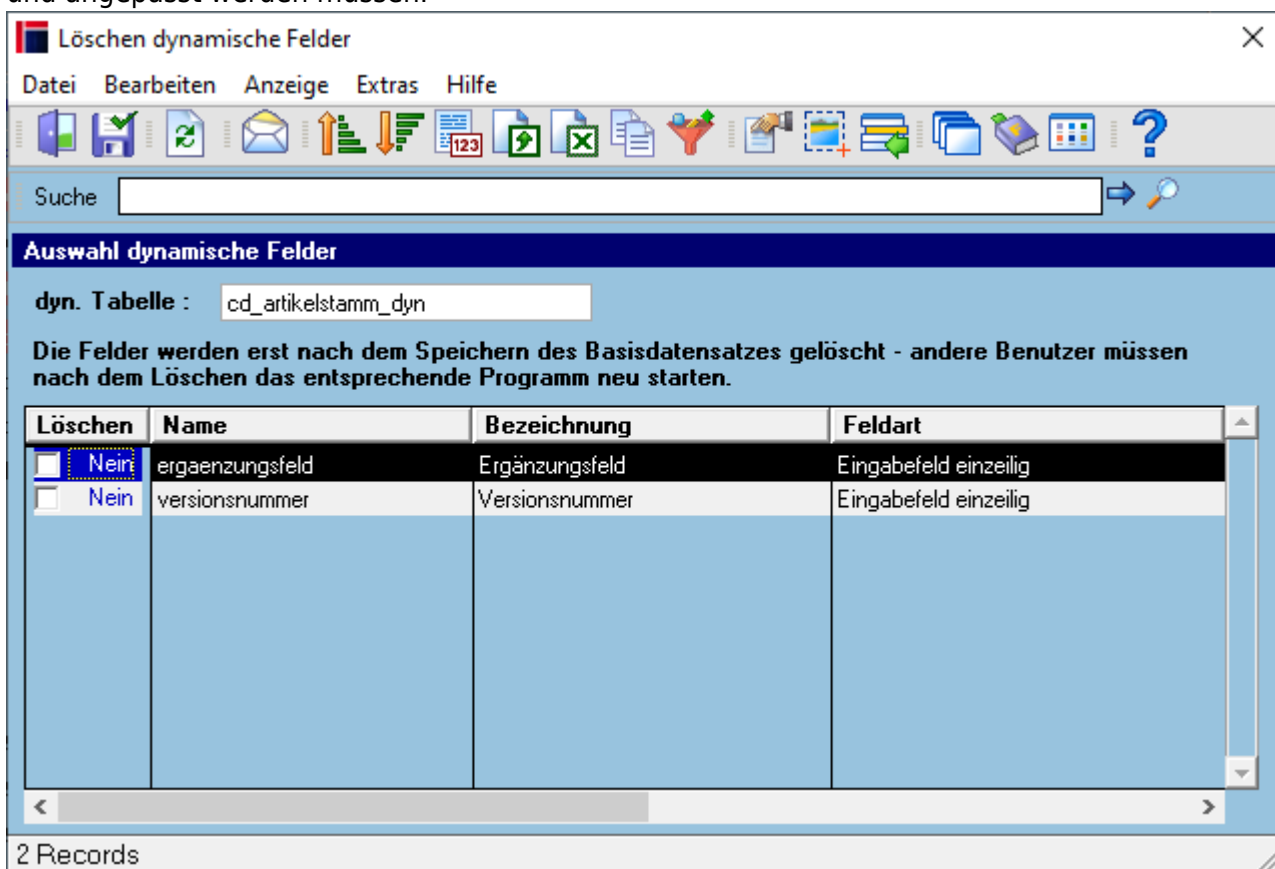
und angepasst werden müssen.

Löschen dynamische Felder

Datei Bearbeiten Anzeige Extras Hilfe

123

Suche

Auswahl dynamische Felder

dyn. Tabelle : cd_artikelstamm_dyn

Die Felder werden erst nach dem Speichern des Basisdatensatzes gelöscht - andere Benutzer müssen nach dem Löschen das entsprechende Programm neu starten.

| Löschen | Name | Bezeichnung | Feldart |
|---|---|---|---|
| Nein | ergaenzungsfeld | Ergänzungsfeld | Eingabefeld einzeilig |
| Nein | versionsnummer | Versionsnummer | Eingabefeld einzeilig |

2 Records